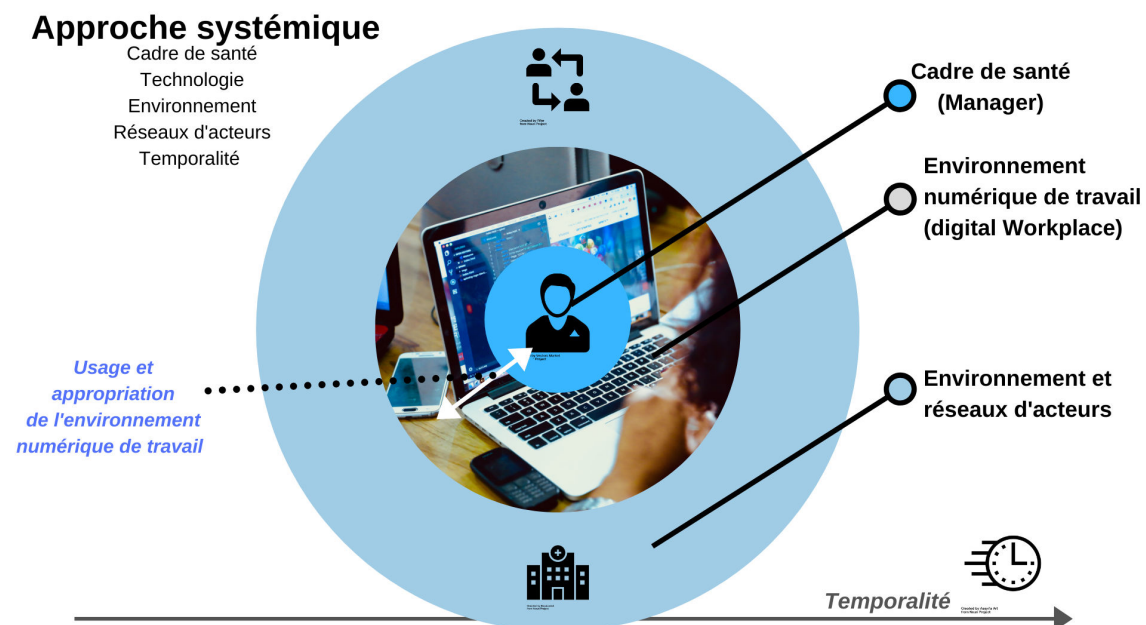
Approche systémique

Cadre de santé
Technologie
Environnement
Réseaux d'acteurs
Temporalité

Created by Vilas
from Noun Project

Cadre de santé (Manager)

Environnement numérique de travail (digital Workplace)

Environnement et réseaux d'acteurs

Usage et appropriation de l'environnement numérique de travail

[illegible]

Created by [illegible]
from Noun Project

Temporalité

Created by Angela Art
from Noun Project